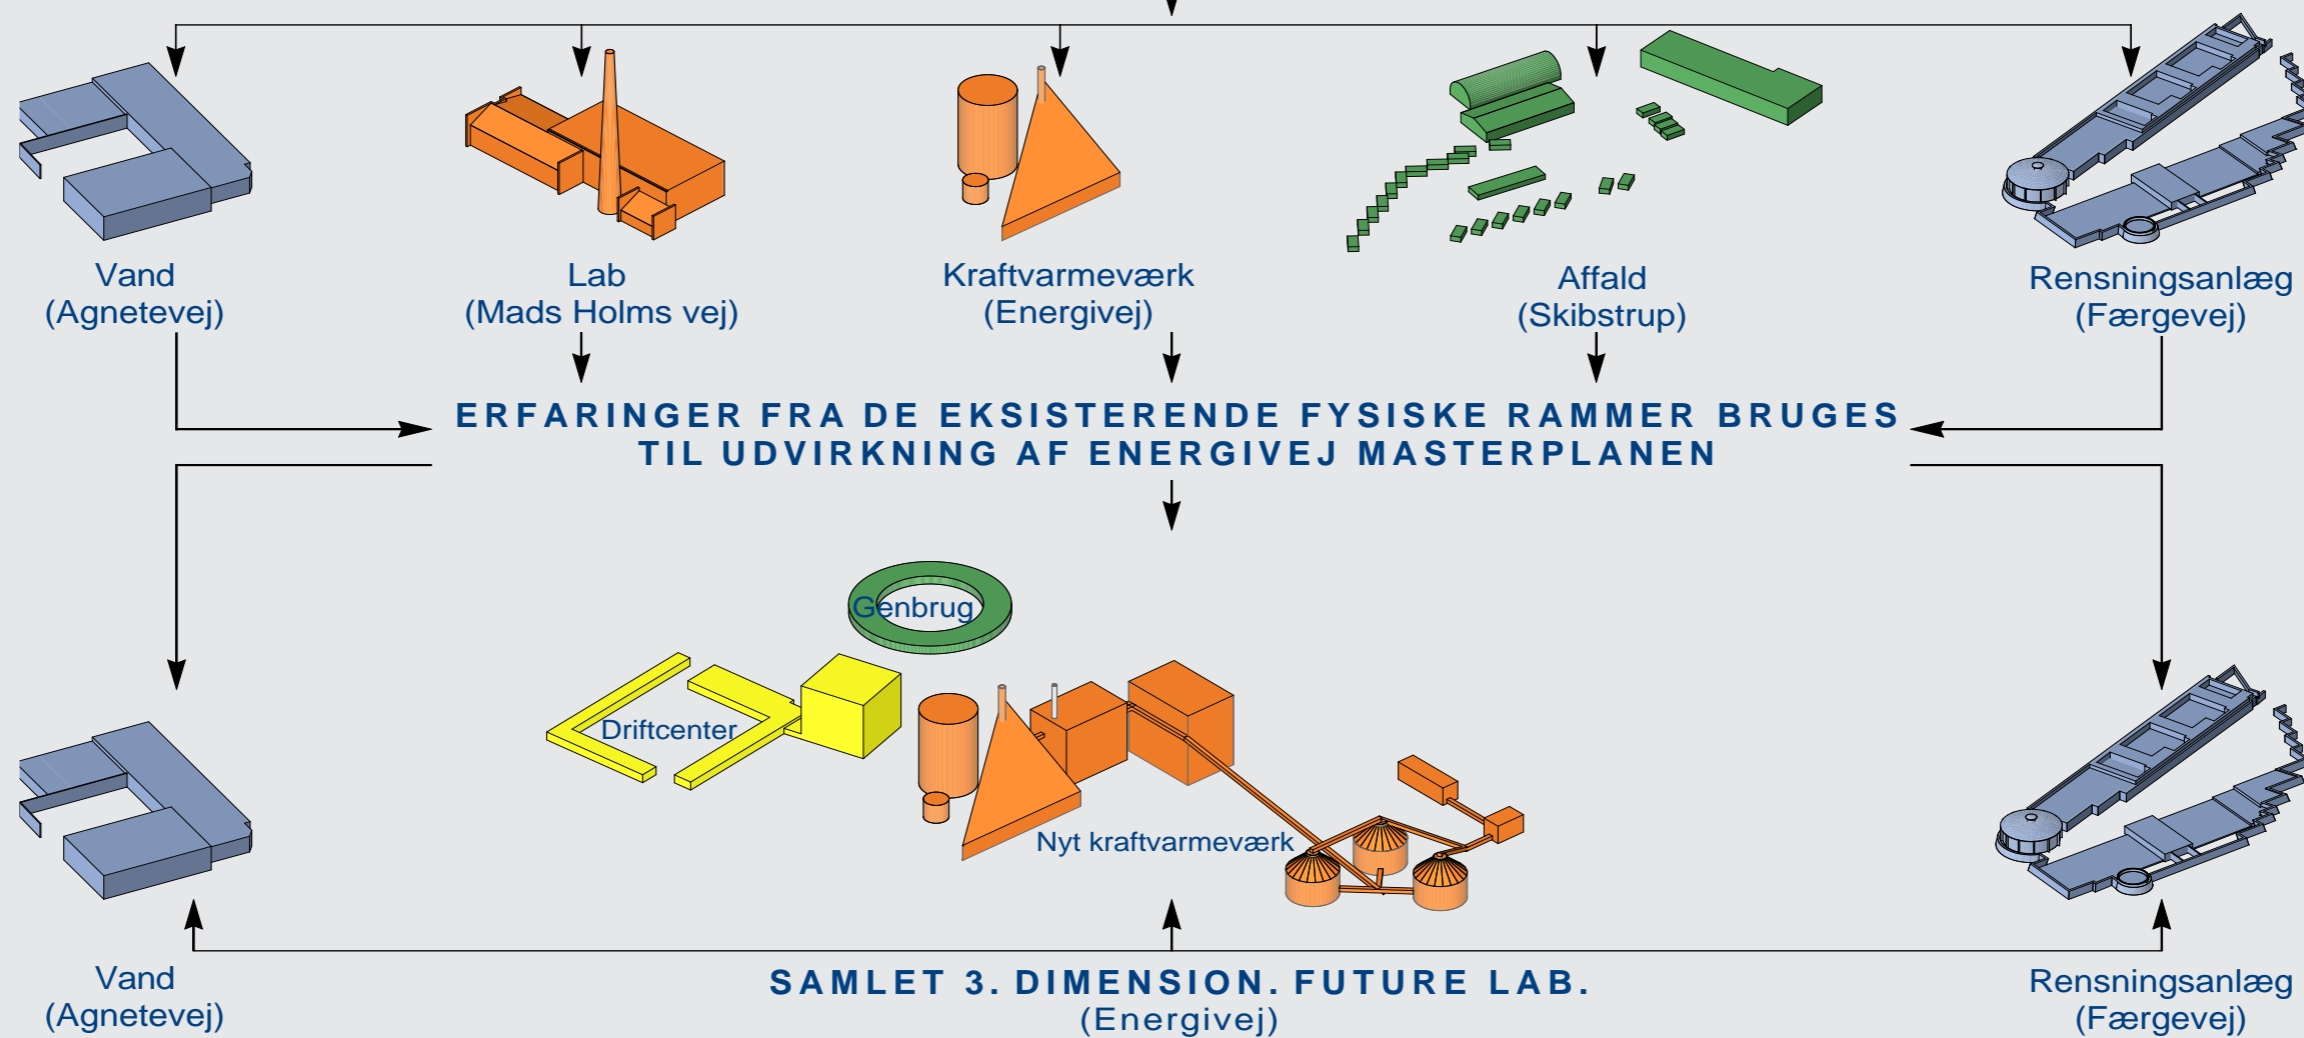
Vand
(Agnetevej)

Lab
(Mads Holms vej)

Kraftvarmeværk
(Energivej)

Affald
(Skibstrup)

Rensningsanlæg
(Færgevej)

ERFARINGER FRA DE EKSISTERENDE FYSISKE RAMMER BRUGES TIL UDVIRKNING AF ENERGIVEJ MASTERPLANEN

Genbrug

Driftcenter

Nyt kraftvarmeværk

Vand
(Agnetevej)

SAMLET 3. DIMENSION. FUTURE LAB.
(Energivej)

Rensningsanlæg
(Færgevej)